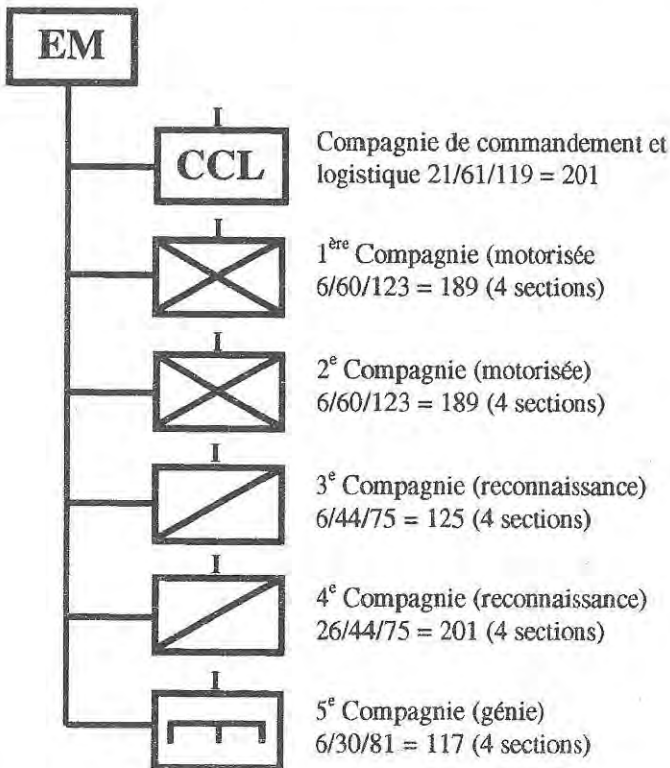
EM

CCL

Compagnie de commandement et logistique 21/61/119 = 201

1$^{ère}$ Compagnie (motorisée 6/60/123 = 189 (4 sections)

2$^{e}$ Compagnie (motorisée) 6/60/123 = 189 (4 sections)

3$^{e}$ Compagnie (reconnaissance) 6/44/75 = 125 (4 sections)

4$^{e}$ Compagnie (reconnaissance) 26/44/75 = 201 (4 sections)

5$^{e}$ Compagnie (génie) 6/30/81 = 117 (4 sections)